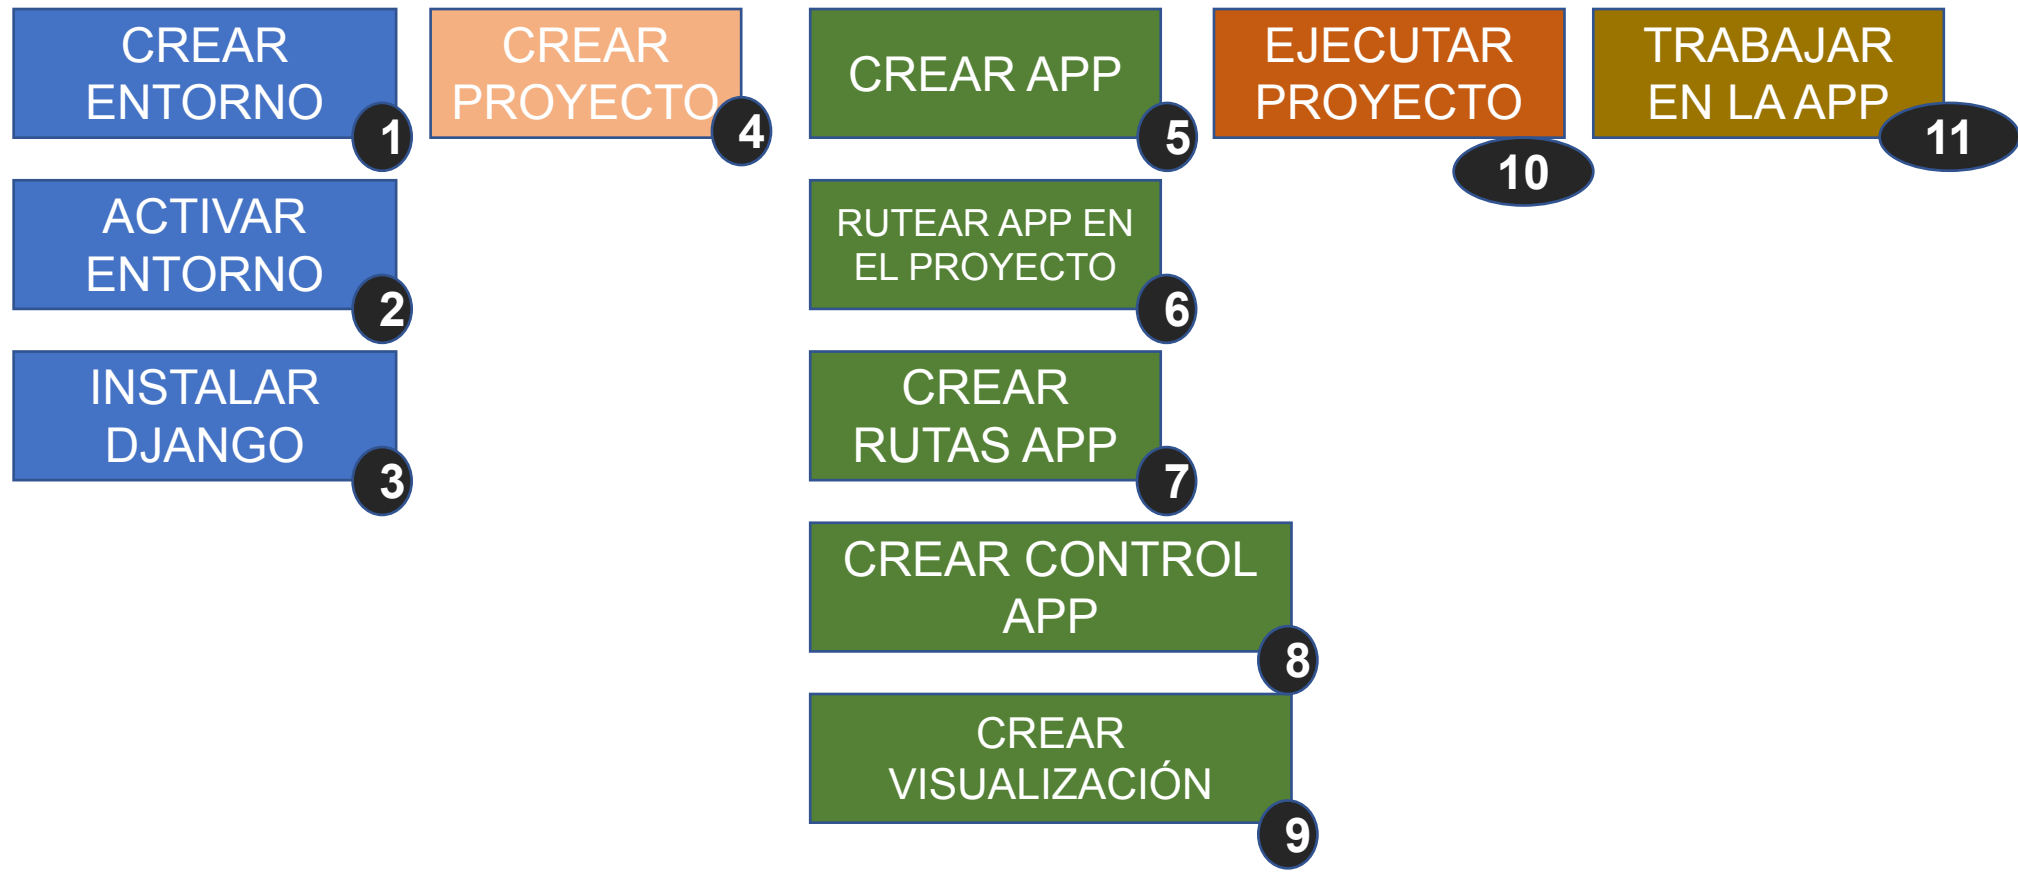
CREAR ENTORNO
1

ACTIVAR ENTORNO
2

INSTALAR DJANGO
3

CREAR PROYECTO
4

CREAR APP
5

RUTEAR APP EN EL PROYECTO
6

CREAR RUTAS APP
7

CREAR CONTROL APP
8

CREAR VISUALIZACIÓN
9

EJECUTAR PROYECTO
10

TRABAJAR EN LA APP
11